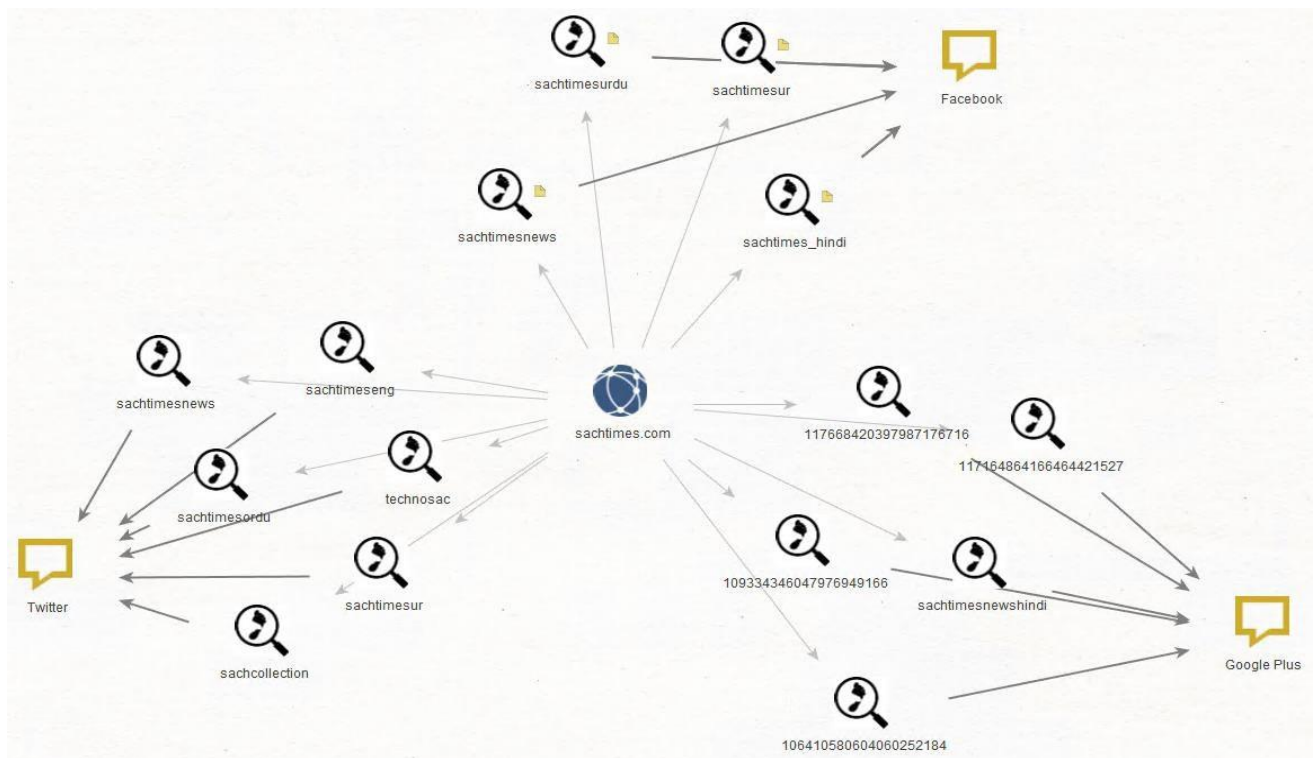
sachtimesurdu

sachtimesur

Facebook

sachtimesnews

sachtimes_hindi

sachtimesnews

sachtimeseng

sachtimes.com

117668420397987176716

117164864166464421527

sachtimesordu

technosac

Twitter

sachtimesur

109334346047976949166

sachtimesnewshindi

sachcollection

Google Plus

106410580604060252184